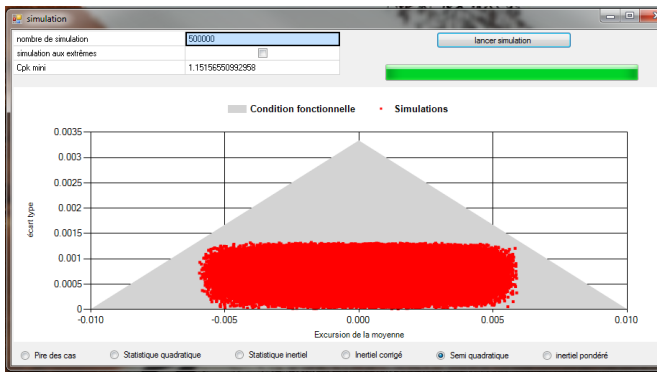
simulation

nombre de simulation 500000

simulation aux extrêmes

Cpk mini 1.15156550992958

lancer simulation

Condition fonctionnelle • Simulations

écart type

0.0035
0.003
0.0025
0.002
0.0015
0.001
0.0005
0

-0.010 -0.005 0.000 0.005 0.010

Excursion de la moyenne

Pire des cas Statistique quadratique Statistique inertiel Inertiel corrigé Semi quadratique inertiel pondéré